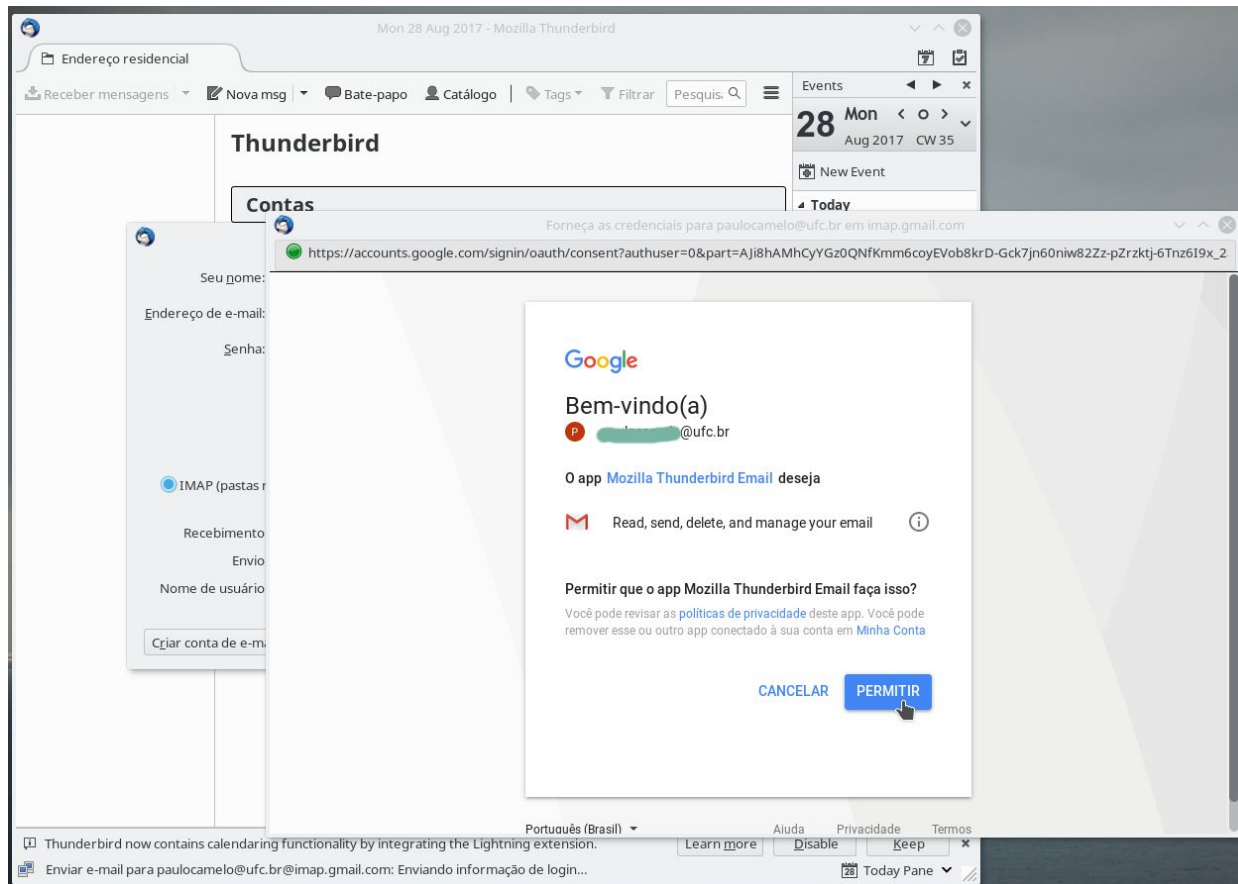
Mon 28 Aug 2017 - Mozilla Thunderbird

Endereço residencial

Receber mensagens | Nova msg | Bate-papo | Catálogo | Tags | Filtrar | Pesquis

Events

28 Mon Aug 2017 CW 35

New Event

Today

Thunderbird

Contas

Seu nome:

Endereço de e-mail:

Senha:

IMAP (pastas r

Recebimento

Envio

Nome de usuário

Criar conta de e-m

Forneça as credenciais para paulocamelo@ufc.br em imap.gmail.com

https://accounts.google.com/signin/oauth/consent?authuser=0&part=AJi8hAMhCyYGz0QNfKmm6coyEVob8krD-Gck7jn60niw82Zz-pZrzktj-6Tnz6I9x_2

Google

Bem-vindo(a)

P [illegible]@ufc.br

O app Mozilla Thunderbird Email deseja

Read, send, delete, and manage your email

Permitir que o app Mozilla Thunderbird Email faça isso?

Você pode revisar as políticas de privacidade deste app. Você pode remover esse ou outro app conectado à sua conta em Minha Conta

CANCELAR PERMITIR

Português (Brasil) Ajuda Privacidade Termos

Thunderbird now contains calendaring functionality by integrating the Lightning extension. Learn more Disable Keep

Enviar e-mail para paulocamelo@ufc.br@imap.gmail.com: Enviando informação de login...

Today Pane